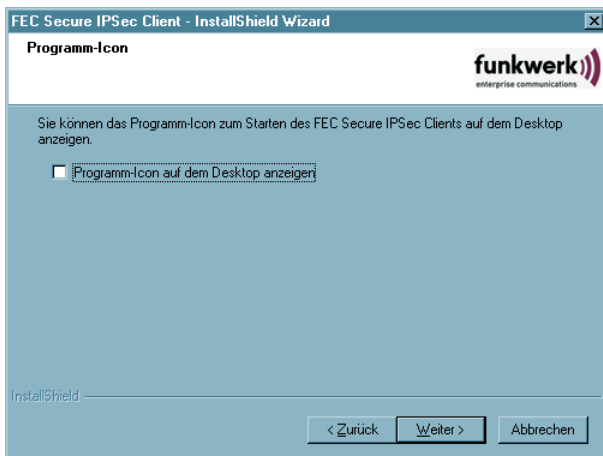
FEC Secure IPSec Client - InstallShield Wizard

Programm-Icon

funkwerk
enterprise communications

Sie können das Programm-Icon zum Starten des FEC Secure IPSec Clients auf dem Desktop anzeigen.

Programm-Icon auf dem Desktop anzeigen

InstallShield

< Zurück

Weiter >

Abbrechen